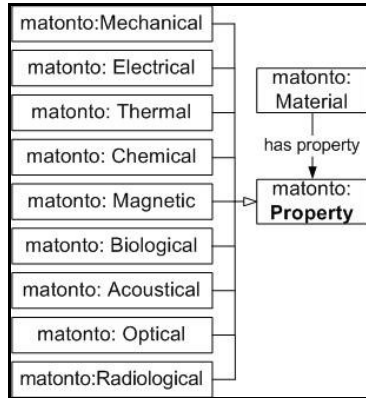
matonto:Mechanical

matonto: Electrical

matonto: Thermal

matonto: Chemical

matonto: Magnetic

matonto: Biological

matonto: Acoustical

matonto: Optical

matonto:Radiological

matonto: Material

has property

matonto: **Property**